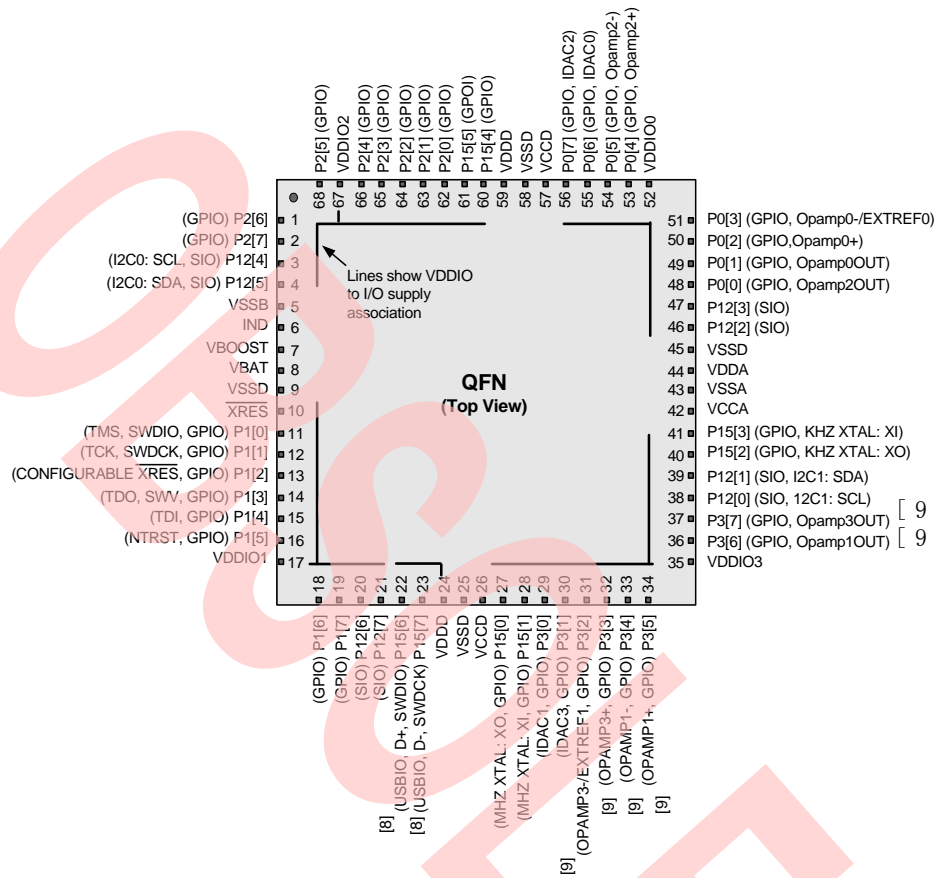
P2[5] (GPIO)
VDDIO2
P2[4] (GPIO)
P2[3] (GPIO)
P2[2] (GPIO)
P2[1] (GPIO)
P2[0] (GPIO)
P15[5] (GPOI)
P15[4] (GPIO)
VDDD
VSSD
VCCD
P0[7] (GPIO, IDAC2)
P0[6] (GPIO, IDAC0)
P0[5] (GPIO, Opamp2-)
P0[4] (GPIO, Opamp2+)
VDDIO0

68 67 66 65 64 63 62 61 60 59 58 57 56 55 54 53 52

(GPIO) P2[6] 1
(GPIO) P2[7] 2
(I2C0: SCL, SIO) P12[4] 3
(I2C0: SDA, SIO) P12[5] 4
VSSB 5
IND 6
VBOOST 7
VBAT 8
VSSD 9
$\overline{\text{XRES}}$ 10
(TMS, SWDIO, GPIO) P1[0] 11
(TCK, SWDCK, GPIO) P1[1] 12
(CONFIGURABLE $\overline{\text{XRES}}$, GPIO) P1[2] 13
(TDO, SWV, GPIO) P1[3] 14
(TDI, GPIO) P1[4] 15
(NTRST, GPIO) P1[5] 16
VDDIO1 17

Lines show VDDIO to I/O supply association

QFN
(Top View)

51 P0[3] (GPIO, Opamp0-/EXTREF0)
50 P0[2] (GPIO,Opamp0+)
49 P0[1] (GPIO, Opamp0OUT)
48 P0[0] (GPIO, Opamp2OUT)
47 P12[3] (SIO)
46 P12[2] (SIO)
45 VSSD
44 VDDA
43 VSSA
42 VCCA
41 P15[3] (GPIO, KHZ XTAL: XI)
40 P15[2] (GPIO, KHZ XTAL: XO)
39 P12[1] (SIO, I2C1: SDA)
38 P12[0] (SIO, 12C1: SCL)
37 P3[7] (GPIO, Opamp3OUT) [9
36 P3[6] (GPIO, Opamp1OUT) [9
35 VDDIO3

18 19 20 21 22 23 24 25 26 27 28 29 30 31 32 33 34

(GPIO) P1[6]
(GPIO) P1[7]
(SIO) P12[6]
(SIO) P12[7]
[8] (USBIO, D+, SWDIO) P15[6]
[8] (USBIO, D-, SWDCK) P15[7]
VDDD
VSSD
VCCD
(MHZ XTAL: XO, GPIO) P15[0]
(MHZ XTAL: XI, GPIO) P15[1]
(IDAC1, GPIO) P3[0]
(IDAC3, GPIO) P3[1]
[9] (OPAMP3-/EXTREF1, GPIO) P3[2]
[9] (OPAMP3+, GPIO) P3[3]
[9] (OPAMP1-, GPIO) P3[4]
[9] (OPAMP1+, GPIO) P3[5]